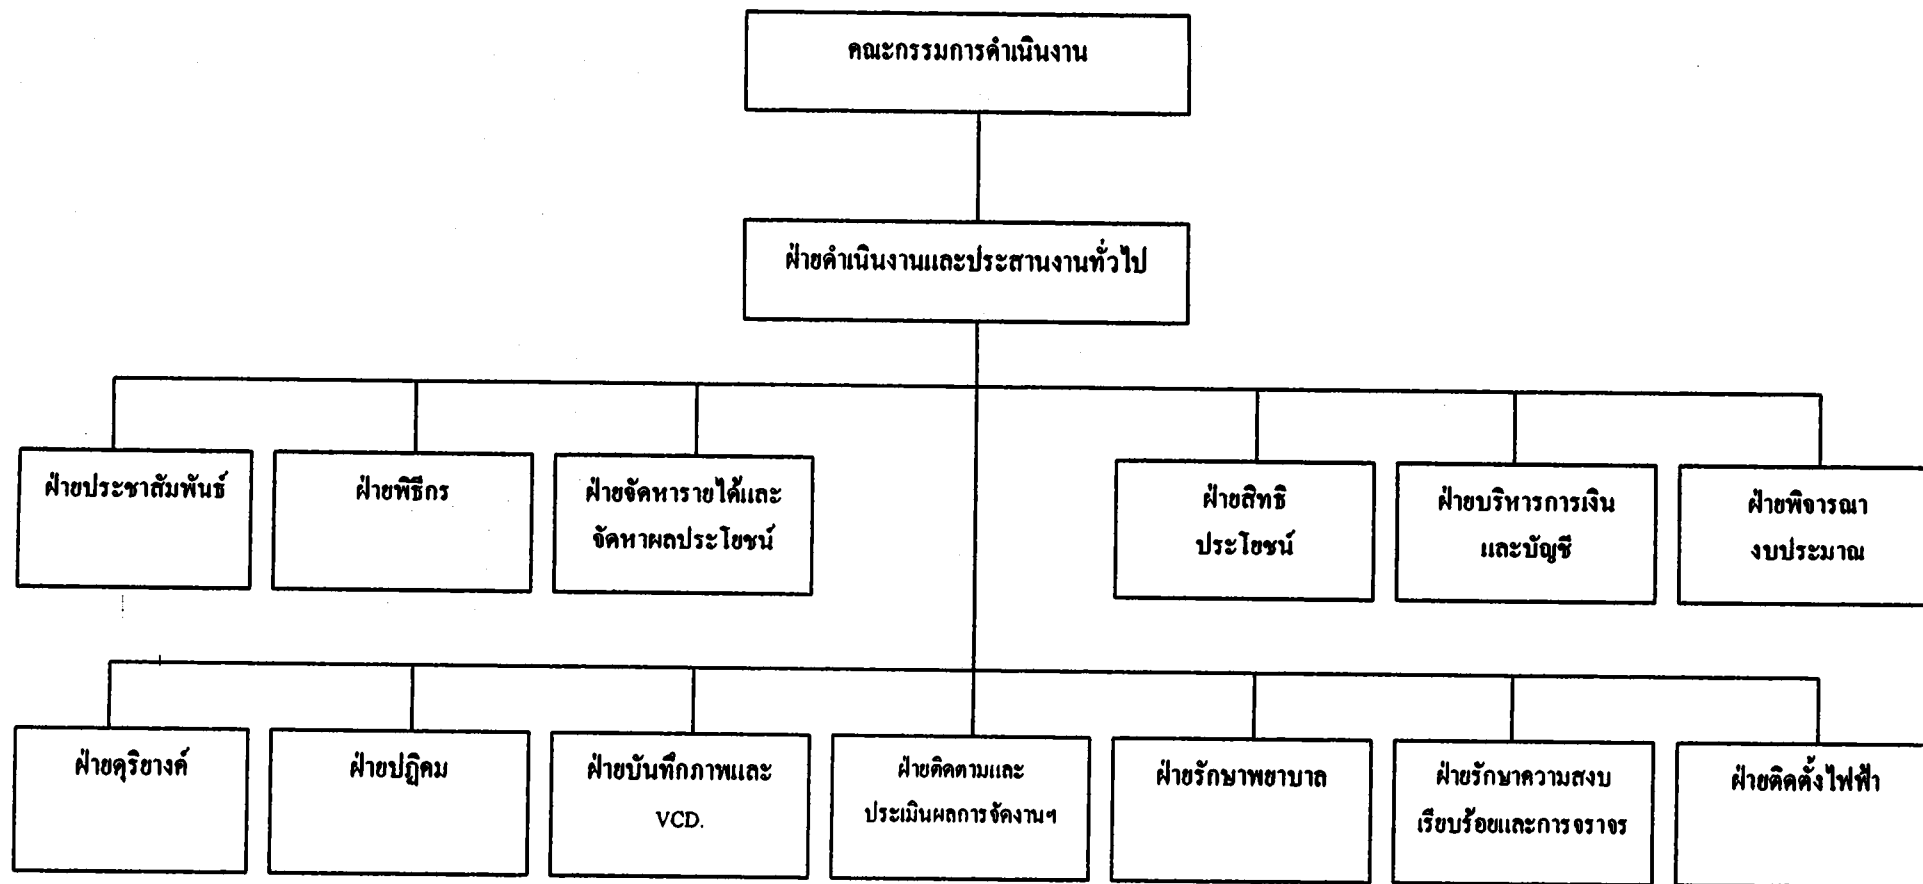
คณะกรรมการดำเนินงาน

ฝ่ายดำเนินงานและประสานงานทั่วไป

ฝ่ายประชาสัมพันธ์

ฝ่ายพิธีกร

ฝ่ายจัดหารายได้และจัดหาผลประโยชน์

ฝ่ายสิทธิประโยชน์

ฝ่ายบริหารการเงินและบัญชี

ฝ่ายพิจารณางบประมาณ

ฝ่ายดุริยางค์

ฝ่ายปฏิคม

ฝ่ายบันทึกภาพและ VCD.

ฝ่ายติดตามและประเมินผลการจัดงานฯ

ฝ่ายรักษาพยาบาล

ฝ่ายรักษาความสงบเรียบร้อยและการจราจร

ฝ่ายติดตั้งไฟฟ้า